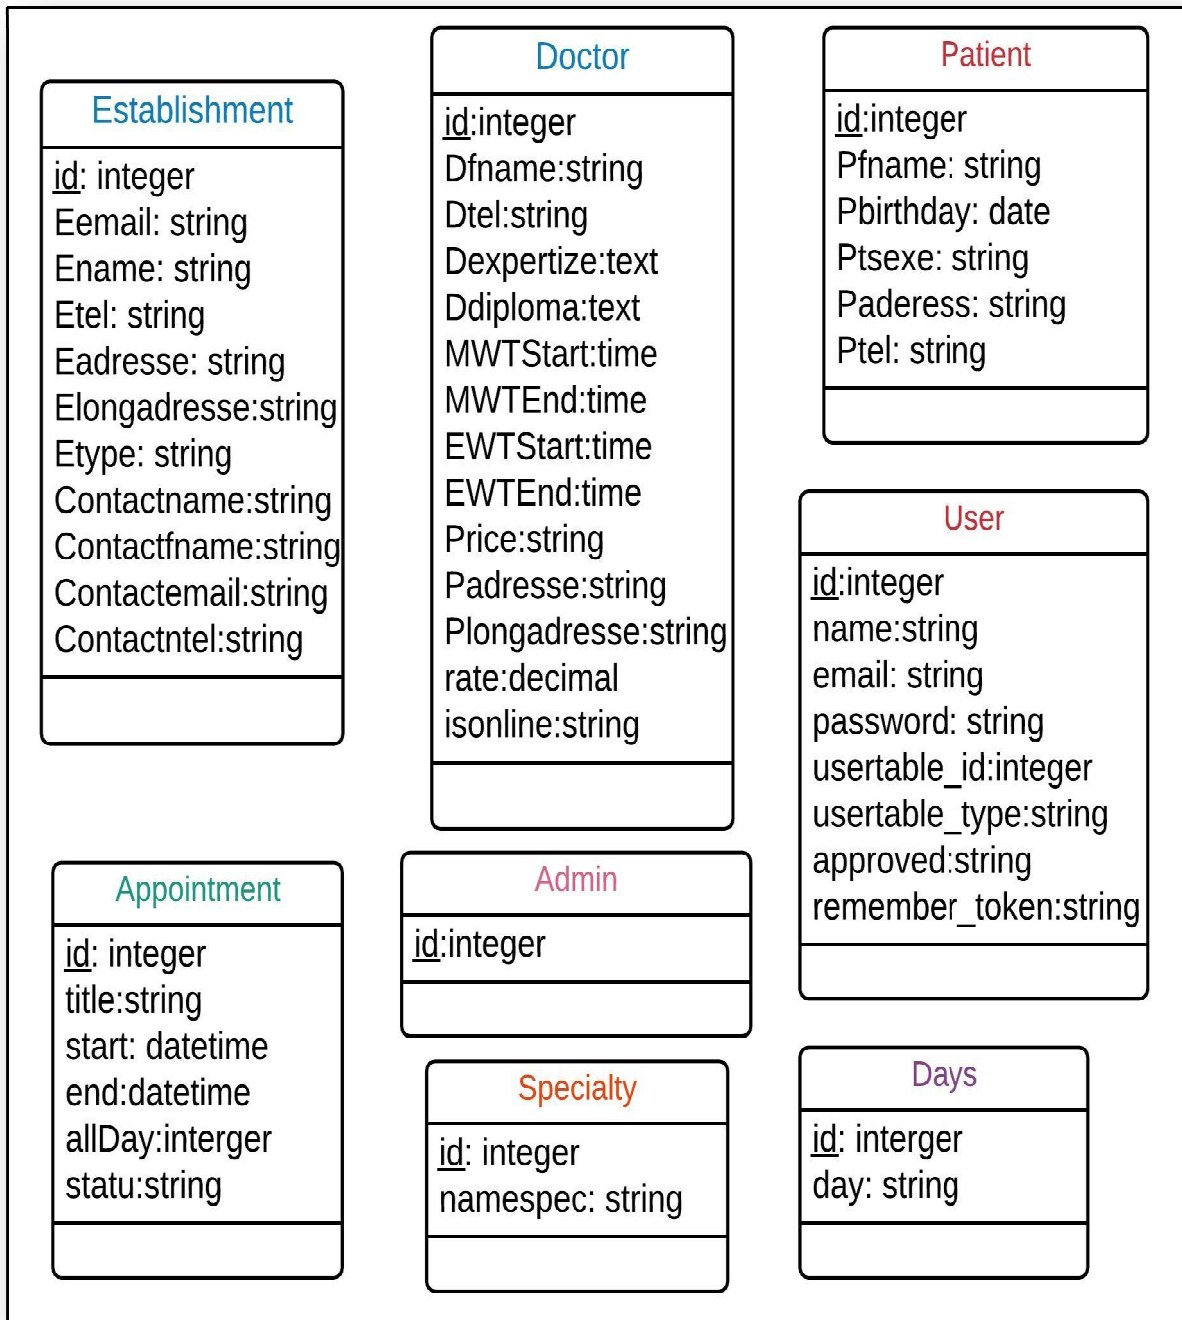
Establishment

id: integer
Eemail: string
Ename: string
Etel: string
Eadresse: string
Elongadresse:string
Etype: string
Contactname:string
Contactfname:string
Contactemail:string
Contactntel:string

Doctor

id:integer
Dfname:string
Dtel:string
Dexpertize:text
Ddiploma:text
MWTStart:time
MWTEnd:time
EWTStart:time
EWTEnd:time
Price:string
Padresse:string
Plongadresse:string
rate:decimal
isonline:string

Patient

id:integer
Pfname: string
Pbirthday: date
Ptsexe: string
Paderess: string
Ptel: string

User

id:integer
name:string
email: string
password: string
usertable_id:integer
usertable_type:string
approved:string
remember_token:string

Appointment

id: integer
title:string
start: datetime
end:datetime
allDay:interger
statu:string

Admin

id:integer

Specialty

id: integer
namespec: string

Days

id: interger
day: string